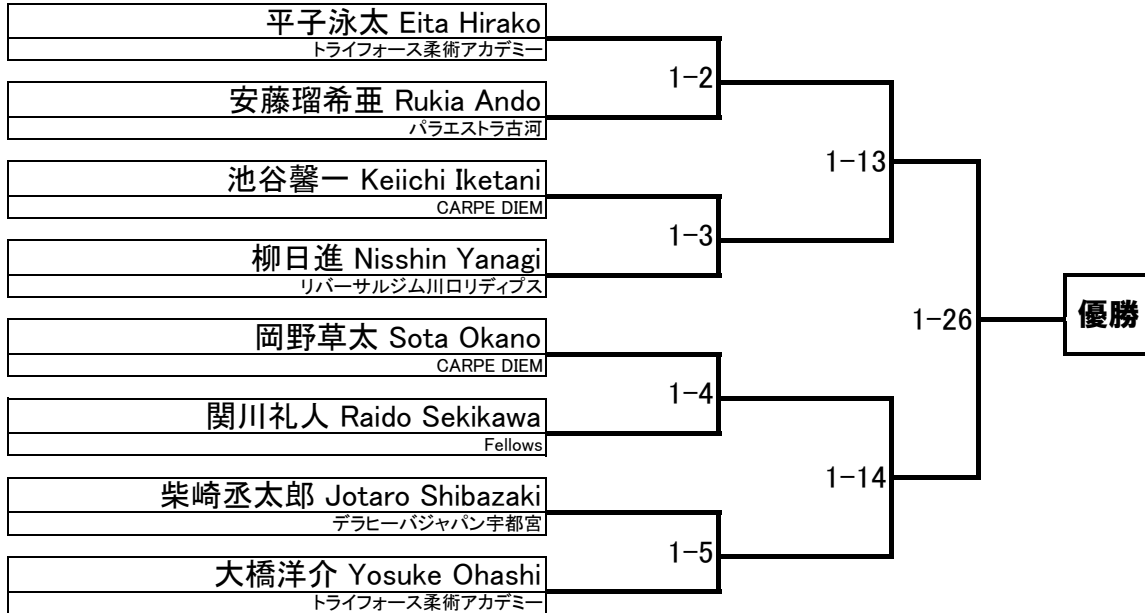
平子泳太 Eita Hirako
トライフォース柔術アカデミー

安藤瑠希亜 Rukia Ando
パラエストラ古河

池谷馨一 Keiichi Iketani
CARPE DIEM

柳日進 Nisshin Yanagi
リバーサルジム川口リディプス

岡野草太 Sota Okano
CARPE DIEM

関川礼人 Raido Sekikawa
Fellows

柴崎丞太郎 Jotaro Shibazaki
デラヒーバジャパン宇都宮

大橋洋介 Yosuke Ohashi
トライフォース柔術アカデミー

1−2

1−3

1−4

1−5

1−13

1−14

1−26

優勝